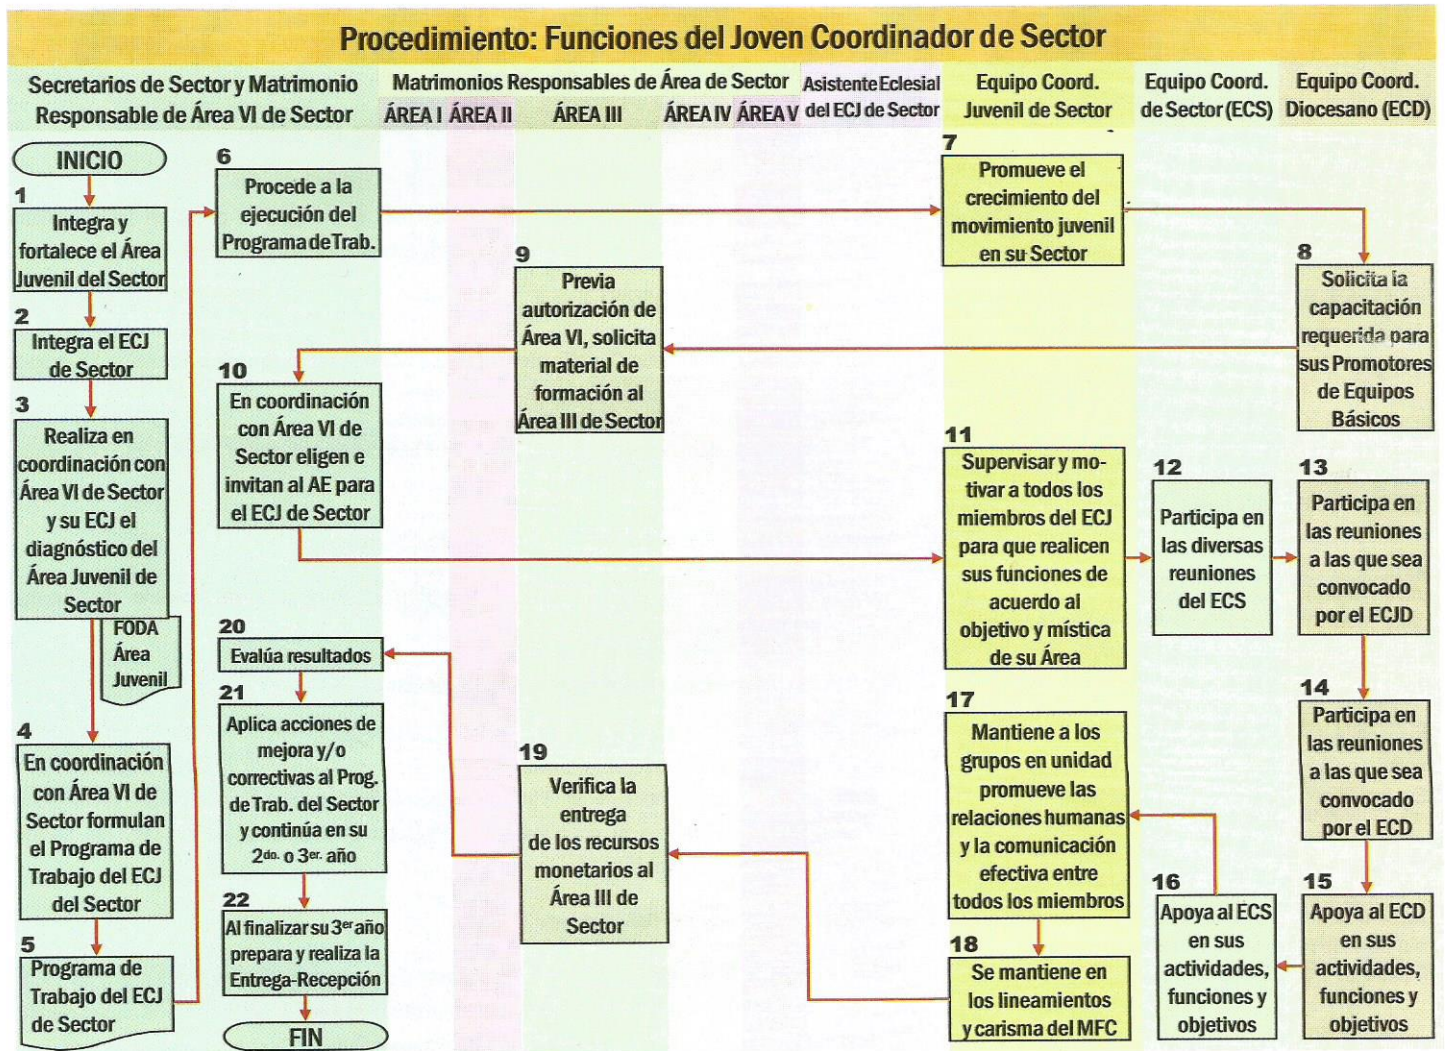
Procedimiento: Funciones del Joven Coordinador de Sector

Secretarios de Sector y Matrimonio Responsable de Área VI de Sector

Matrimonios Responsables de Área de Sector
ÁREA I ÁREA II ÁREA III ÁREA IV ÁREA V

Asistente Eclesial del ECJ de Sector

Equipo Coord. Juvenil de Sector

Equipo Coord. de Sector (ECS)

Equipo Coord. Diocesano (ECD)

INICIO

1
Integra y fortalece el Área Juvenil del Sector

2
Integra el ECJ de Sector

3
Realiza en coordinación con Área VI de Sector y su ECJ el diagnóstico del Área Juvenil de Sector

FODA Área Juvenil

4
En coordinación con Área VI de Sector formulan el Programa de Trabajo del ECJ del Sector

5
Programa de Trabajo del ECJ de Sector

6
Procede a la ejecución del Programa de Trab.

7
Promueve el crecimiento del movimiento juvenil en su Sector

8
Solicita la capacitación requerida para sus Promotores de Equipos Básicos

9
Previa autorización de Área VI, solicita material de formación al Área III de Sector

10
En coordinación con Área VI de Sector eligen e invitan al AE para el ECJ de Sector

11
Supervisar y motivar a todos los miembros del ECJ para que realicen sus funciones de acuerdo al objetivo y mística de su Área

12
Participa en las diversas reuniones del ECS

13
Participa en las reuniones a las que sea convocado por el ECJD

14
Participa en las reuniones a las que sea convocado por el ECD

15
Apoya al ECD en sus actividades, funciones y objetivos

16
Apoya al ECS en sus actividades, funciones y objetivos

17
Mantiene a los grupos en unidad promueve las relaciones humanas y la comunicación efectiva entre todos los miembros

18
Se mantiene en los lineamientos y carisma del MFC

19
Verifica la entrega de los recursos monetarios al Área III de Sector

20
Evalúa resultados

21
Aplica acciones de mejora y/o correctivas al Prog. de Trab. del Sector y continúa en su 2do. o 3er. año

22
Al finalizar su 3er año prepara y realiza la Entrega-Recepción

FIN